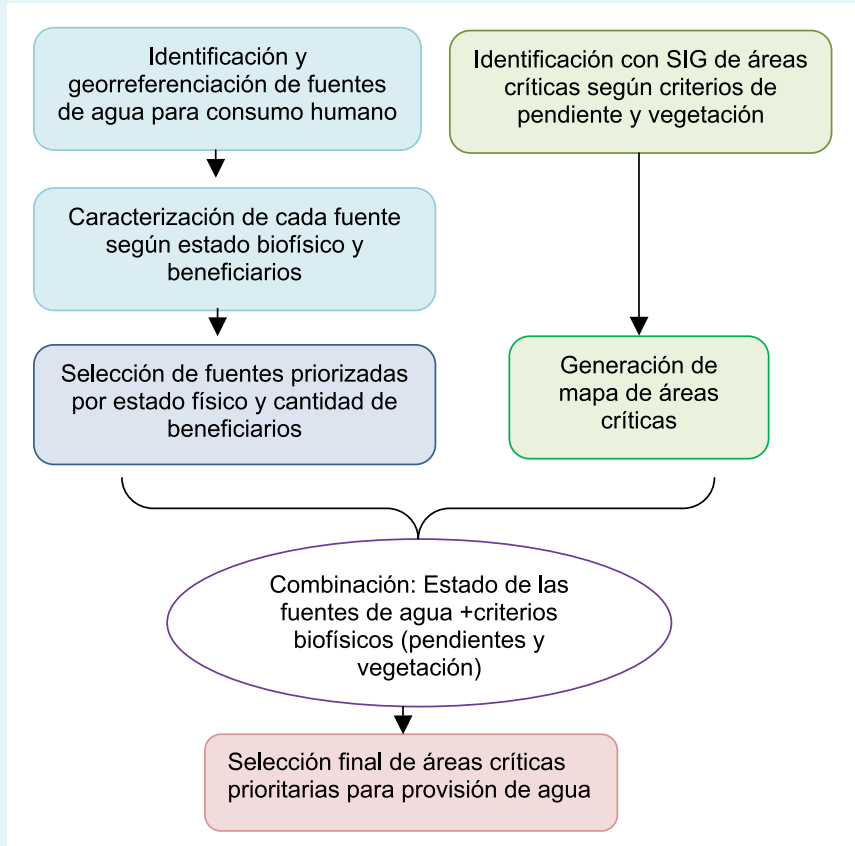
Identificación y georreferenciación de fuentes de agua para consumo humano

Caracterización de cada fuente según estado biofísico y beneficiarios

Selección de fuentes priorizadas por estado físico y cantidad de beneficiarios

Identificación con SIG de áreas críticas según criterios de pendiente y vegetación

Generación de mapa de áreas críticas

Combinación: Estado de las fuentes de agua +criterios biofísicos (pendientes y vegetación)

Selección final de áreas críticas prioritarias para provisión de agua